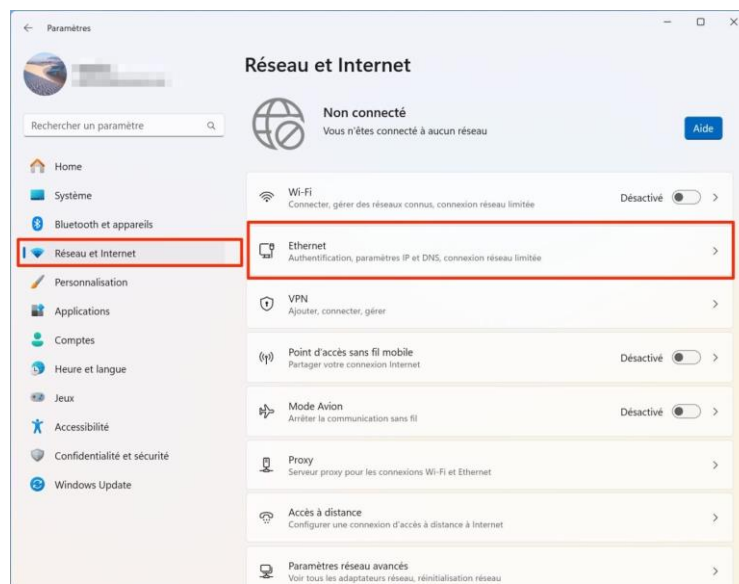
Paramètres

Rechercher un paramètre

Home
Système
Bluetooth et appareils
Réseau et Internet
Personnalisation
Applications
Comptes
Heure et langue
Jeux
Accessibilité
Confidentialité et sécurité
Windows Update

Réseau et Internet

Non connecté
Vous n'êtes connecté à aucun réseau

Aide

Wi-Fi
Connecter, gérer des réseaux connus, connexion réseau limitée
Désactivé

Ethernet
Authentification, paramètres IP et DNS, connexion réseau limitée

VPN
Ajouter, connecter, gérer

Point d'accès sans fil mobile
Partager votre connexion Internet
Désactivé

Mode Avion
Arrêter la communication sans fil
Désactivé

Proxy
Serveur proxy pour les connexions Wi-Fi et Ethernet

Accès à distance
Configurer une connexion d'accès à distance à Internet

Paramètres réseau avancés
Voir tous les adaptateurs réseau, réinitialisation réseau